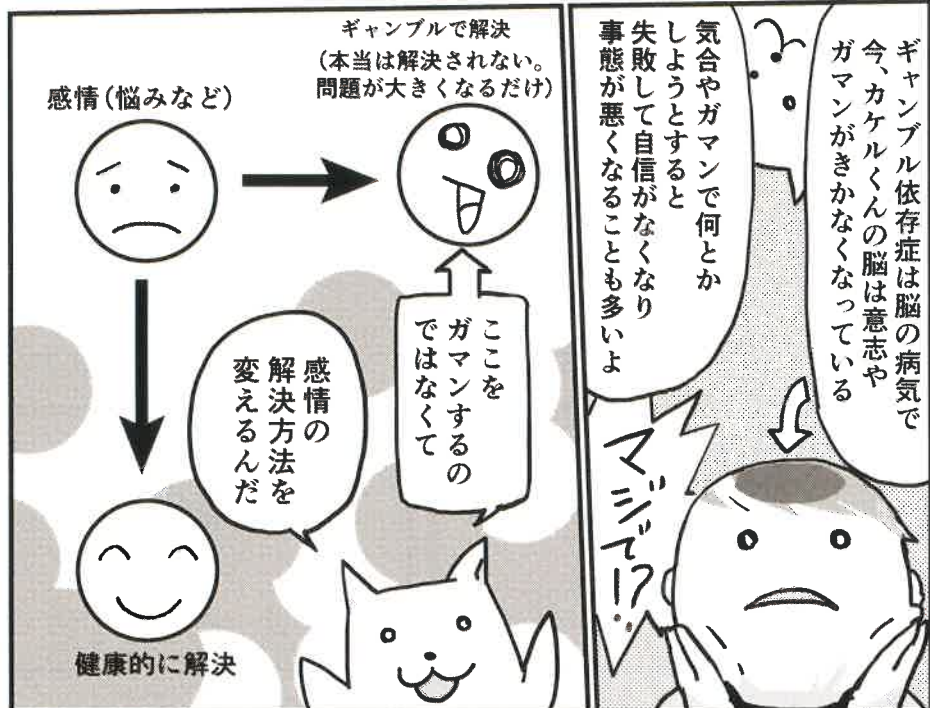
ギャンブル依存症は脳の病気で今、カケルくんの脳は意志やガマンがきかなくなっている

気合やガマンで何とかしようとすると失敗して自信がなくなり事態が悪くなることも多いよ

マジで!?

ギャンブルで解決
(本当は解決されない。問題が大きくなるだけ)

感情(悩みなど)

ここをガマンするのではなくて

感情の解決方法を変えるんだ

健康的に解決